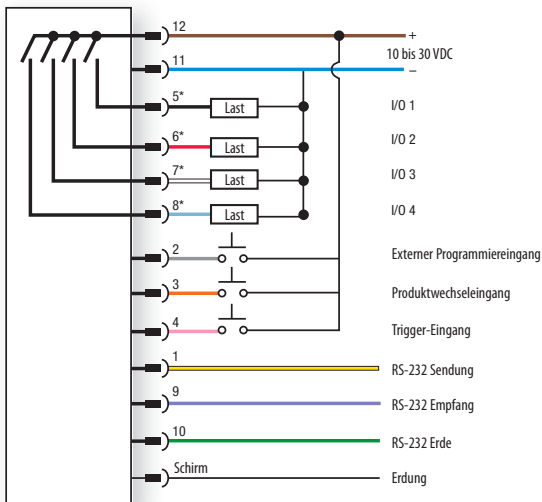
12
+
10 bis 30 VDC
11
–
5*
Last
I/O 1
6*
Last
I/O 2
7*
Last
I/O 3
8*
Last
I/O 4
2
Externer Programmiereingang
3
Produktwechseleingang
4
Trigger-Eingang
1
RS-232 Sendung
9
RS-232 Empfang
10
RS-232 Erde
Schirm
Erdung